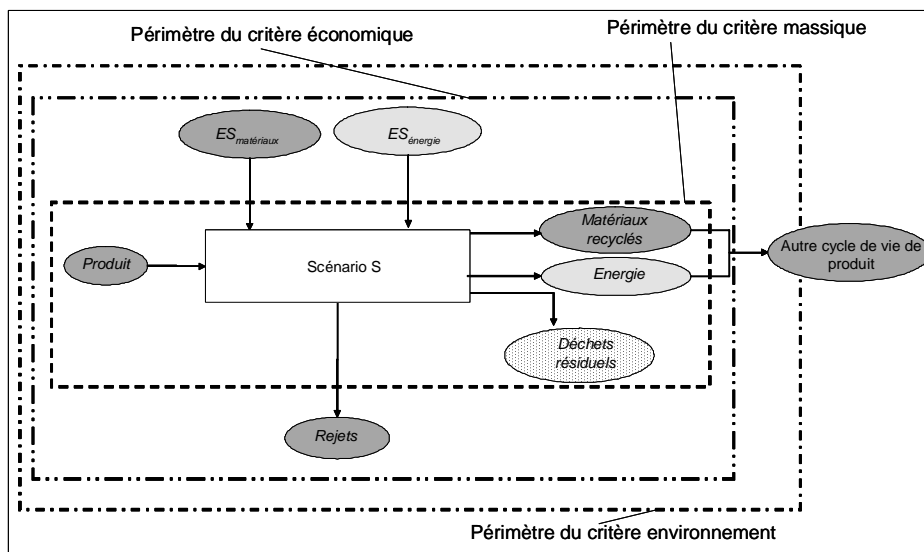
Périmètre du critère économique

Périmètre du critère massique

$ES_{matériaux}$

$ES_{énergie}$

Produit

Scénario S

Matériaux recyclés

Energie

Autre cycle de vie de produit

Déchets résiduels

Rejets

Périmètre du critère environnement